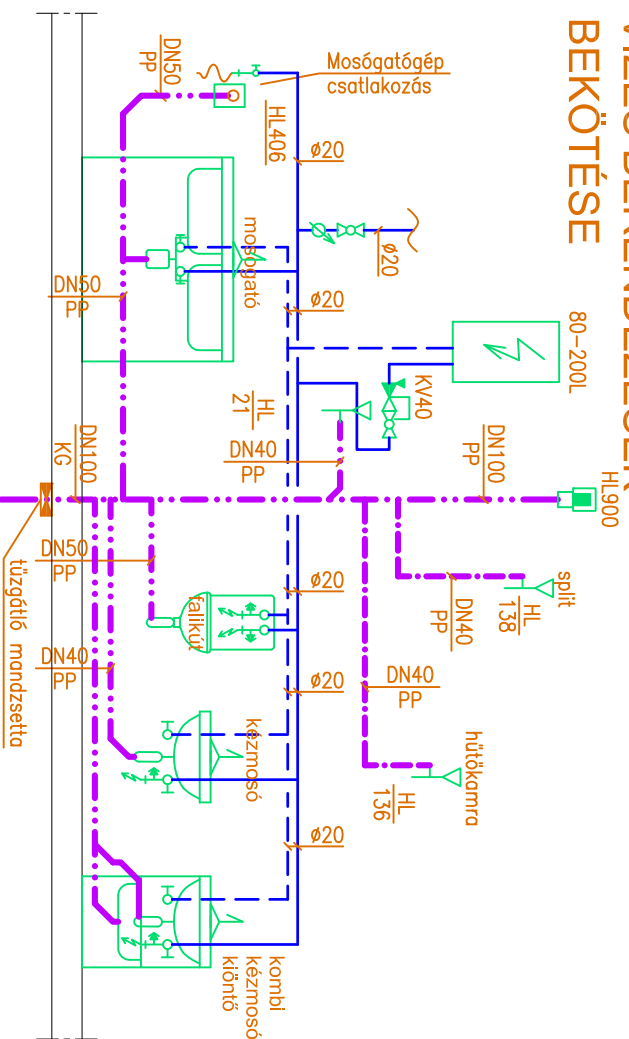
BEKÖTÉSE

Mosógatógép csatlakozás

DN50
PP

HL406

ø20

mosogató

ø20

ø20

DN50
PP

80-200L

KV40

HL
21

DN40
PP

DN100
KG

DN100
PP

HL900

DN50
PP

split

DN40
PP

HL
138

ø20

falikút

DN40
PP

ø20

DN40
PP

kézmosó

hűtőkamra

HL
136

ø20

tűzgátló mandzsetta

kombi
kézmosó
kiöntő